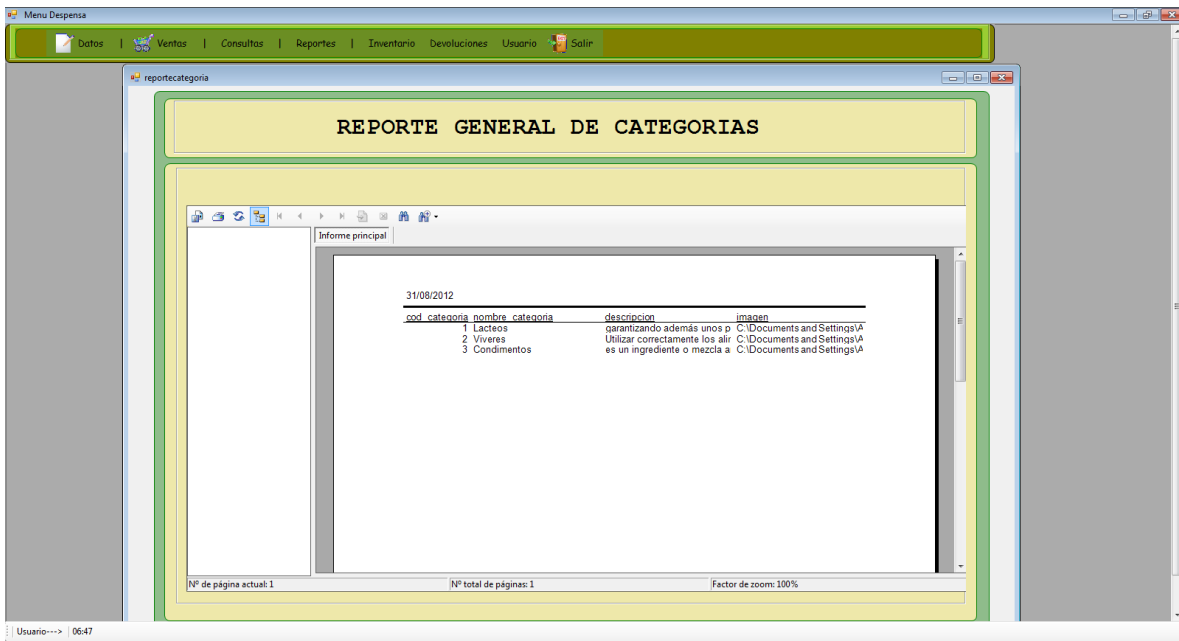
Menu Despensa

Datos | Ventas | Consultas | Reportes | Inventario Devoluciones Usuario Salir

reportecategoria

REPORTE GENERAL DE CATEGORIAS

Informe principal

31/08/2012

| cod_categoria | nombre_categoria | descripcion | imagen |
|---|---|---|---|
| 1 | Lacteos | garantizando además unos p | C:\Documents and Settings\A |
| 2 | Viveres | Utilizar correctamente los alir | C:\Documents and Settings\A |
| 3 | Condimentos | es un ingrediente o mezcla a | C:\Documents and Settings\A |

Nº de página actual: 1
Nº total de páginas: 1
Factor de zoom: 100%

Usuario---> 06:47